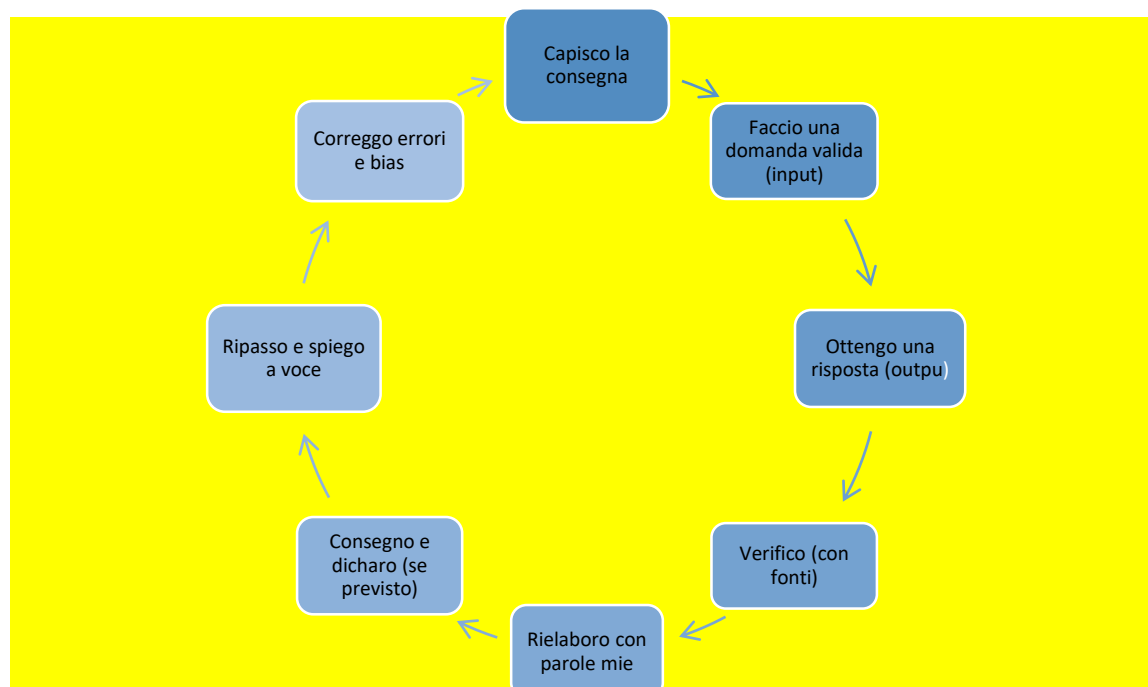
Capisco la consegna

Faccio una domanda valida (input)

Ottengo una risposta (output)

Verifico (con fonti)

Rielaboro con parole mie

Consegno e dicharo (se previsto)

Ripasso e spiego a voce

Correggo errori e bias